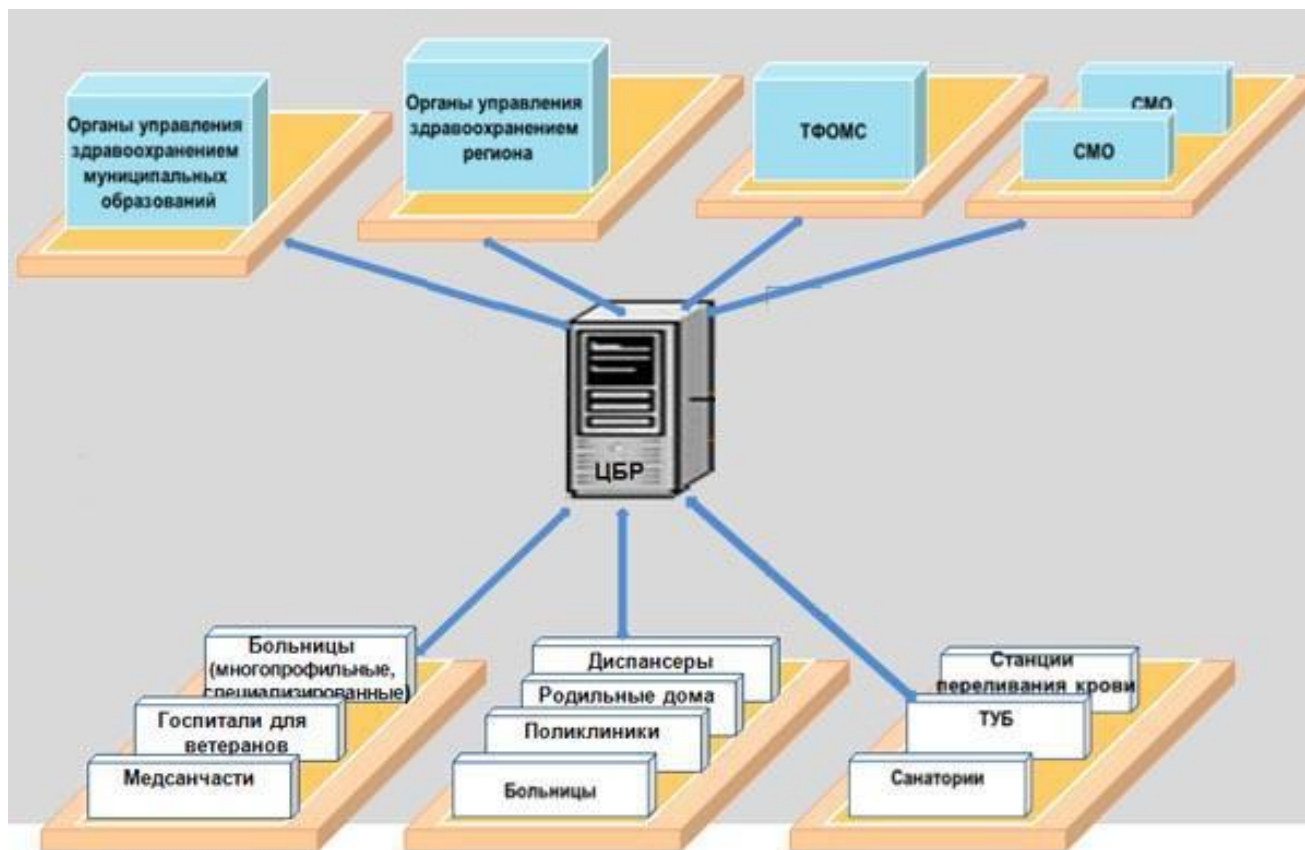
Органы управления здравоохранением муниципальных образований

Органы управления здравоохранением региона

ТФОМС

СМО

СМО

ЦБР

Больницы (многопрофильные, специализированные)

Госпитали для ветеранов

Медсанчасти

Диспансеры

Родильные дома

Поликлиники

Больницы

Станции переливания крови

ТУБ

Санатории